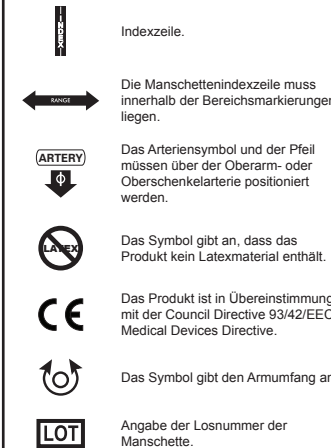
INDEX

Indexzeile.

RANGE

Die Manschettenindexzeile muss innerhalb der Bereichsmarkierungen liegen.

ARTERY

Das Arteriensymbol und der Pfeil müssen über der Oberarm- oder Oberschenkelarterie positioniert werden.

LATEX

Das Symbol gibt an, dass das Produkt kein Latexmaterial enthält.

CE

Das Produkt ist in Übereinstimmung mit der Council Directive 93/42/EEC Medical Devices Directive.

Das Symbol gibt den Armumfang an.

LOT

Angabe der Losnummer der Manschette.